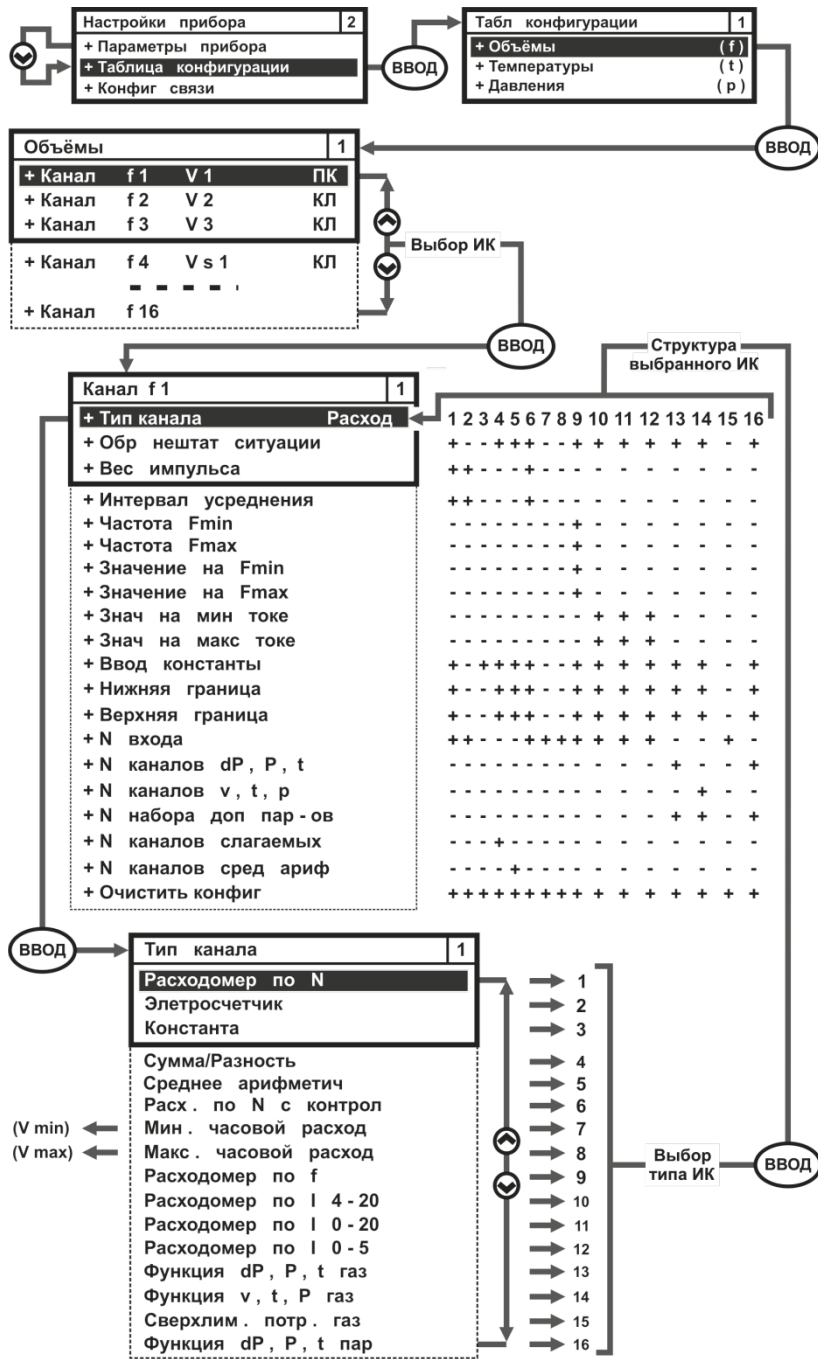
Настройки прибора 2
+ Параметры прибора
+ Таблица конфигурации
+ Конфиг связи

ВВОД

Табл конфигурации 1
+ Объёмы (f)
+ Температуры (t)
+ Давления (p)

ВВОД

Объёмы 1
+ Канал f 1 V 1 ПК
+ Канал f 2 V 2 КЛ
+ Канал f 3 V 3 КЛ
+ Канал f 4 V s 1 КЛ
+ Канал f 16

Выбор ИК

ВВОД

Структура выбранного ИК

Канал f 1 1

| | 1 | 2 | 3 | 4 | 5 | 6 | 7 | 8 | 9 | 10 | 11 | 12 | 13 | 14 | 15 | 16 |
|---|---|---|---|---|---|---|---|---|---|---|---|---|---|---|---|---|
| + Тип канала Расход | | | | | | | | | | | | | | | | |
| + Обр нештат ситуации | + | - | - | + | + | + | + | - | - | + | + | + | + | + | - | + |
| + Вес импульса | + | + | - | - | - | + | - | - | - | - | - | - | - | - | - | - |
| + Интервал усреднения | + | + | - | - | - | + | - | - | - | - | - | - | - | - | - | - |
| + Частота Fmin | - | - | - | - | - | - | - | - | + | - | - | - | - | - | - | - |
| + Частота Fmax | - | - | - | - | - | - | - | - | + | - | - | - | - | - | - | - |
| + Значение на Fmin | - | - | - | - | - | - | - | - | + | - | - | - | - | - | - | - |
| + Значение на Fmax | - | - | - | - | - | - | - | - | + | - | - | - | - | - | - | - |
| + Знач на мин токе | - | - | - | - | - | - | - | - | - | + | + | + | - | - | - | - |
| + Знач на макс токе | - | - | - | - | - | - | - | - | - | + | + | + | - | - | - | - |
| + Ввод константы | + | - | + | + | + | + | - | + | + | + | + | + | + | + | - | + |
| + Нижняя граница | + | - | - | + | + | + | - | + | + | + | + | + | + | + | - | + |
| + Верхняя граница | + | - | - | + | + | + | - | + | + | + | + | + | + | + | - | + |
| + N входа | + | + | - | - | - | + | + | + | + | + | + | + | - | - | + | - |
| + N каналов dP, P, t | - | - | - | - | - | - | - | - | - | - | - | - | + | - | - | + |
| + N каналов v, t, p | - | - | - | - | - | - | - | - | - | - | - | - | - | + | - | - |
| + N набора доп пар - ов | - | - | - | - | - | - | - | - | - | - | - | - | + | + | - | + |
| + N каналов слагаемых | - | - | - | + | - | - | - | - | - | - | - | - | - | - | - | - |
| + N каналов сред ариф | - | - | - | - | + | - | - | - | - | - | - | - | - | - | - | - |
| + Очистить конфиг | + | + | + | + | + | + | + | + | + | + | + | + | + | + | + | + |

ВВОД

Тип канала 1
Расходомер по N → 1
Элетросчетчик → 2
Константа → 3
Сумма/Разность → 4
Среднее арифметич → 5
Расх. по N с контрол → 6
(V min) ← Мин. часовой расход → 7
(V max) ← Макс. часовой расход → 8
Расходомер по f → 9
Расходомер по I 4 - 20 → 10
Расходомер по I 0 - 20 → 11
Расходомер по I 0 - 5 → 12
Функция dP, P, t газ → 13
Функция v, t, P газ → 14
Сверхлим. потр. газ → 15
Функция dP, P, t пар → 16

Выбор типа ИК

ВВОД